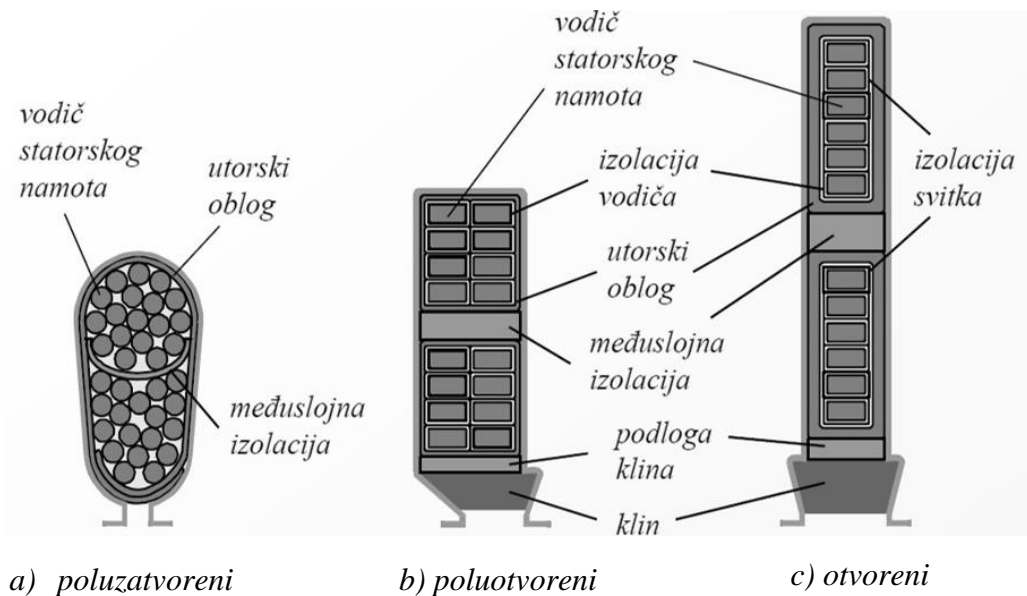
vodič statorskog namota

utorski oblog

međuslojna izolacija

vodič statorskog namota

izolacija vodiča

utorski oblog

međuslojna izolacija

podloga klina

klin

izolacija svitka

a) poluzatvoreni

b) poluotvoreni

c) otvoreni